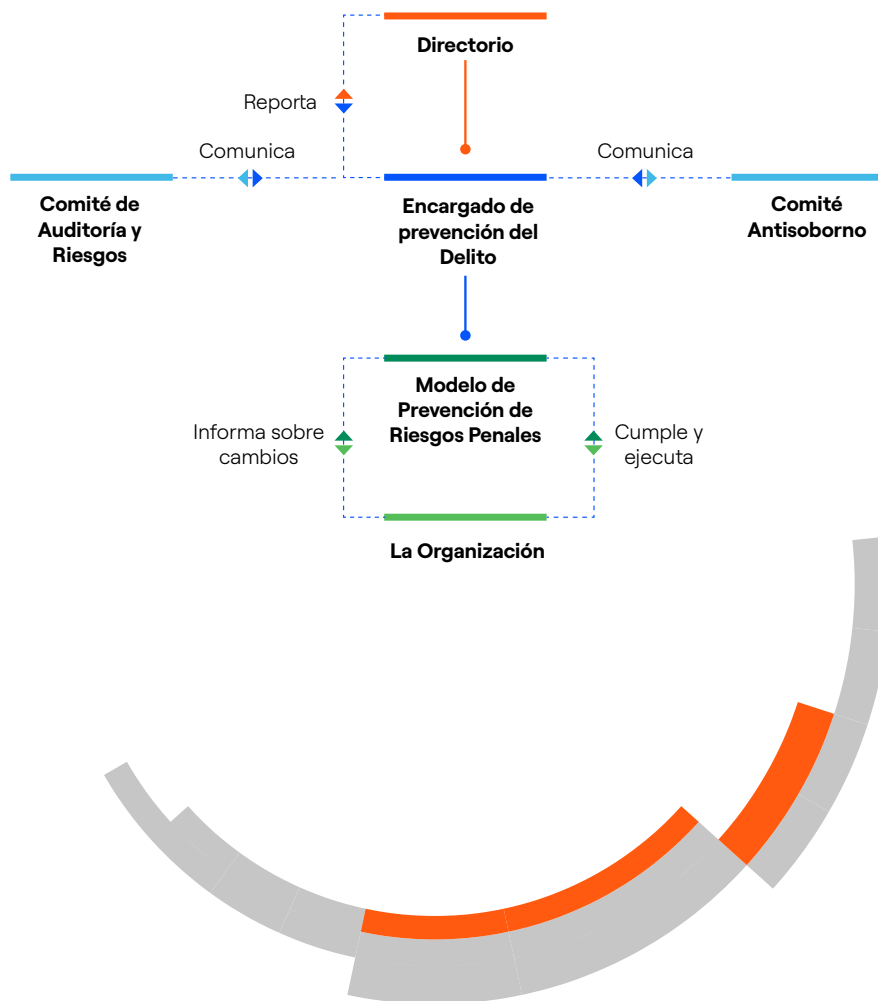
Directorio

Reporta

Comunica

Comunica

Comité de Auditoría y Riesgos

Encargado de prevención del Delito

Comité Antisoborno

Modelo de Prevención de Riesgos Penales

Informa sobre cambios

Cumple y ejecuta

La Organización